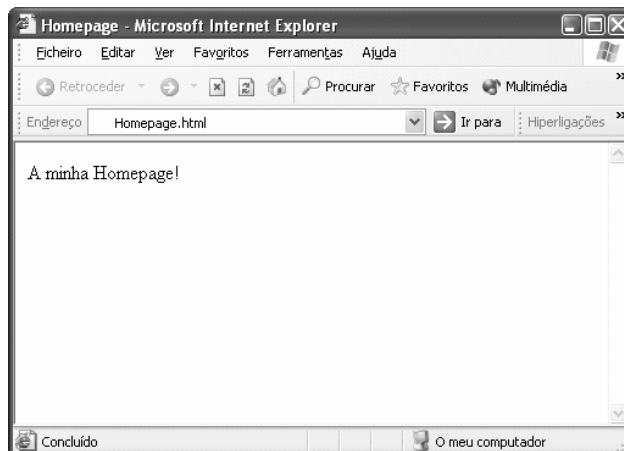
Homepage - Microsoft Internet Explorer

Ficheiro Editar Ver Favoritos Ferramentas Ajuda

Retroceder Procurar Favoritos Multimédia

Endereço Homepage.html Ir para Hiperligações

A minha Homepage!

Concluído O meu computador